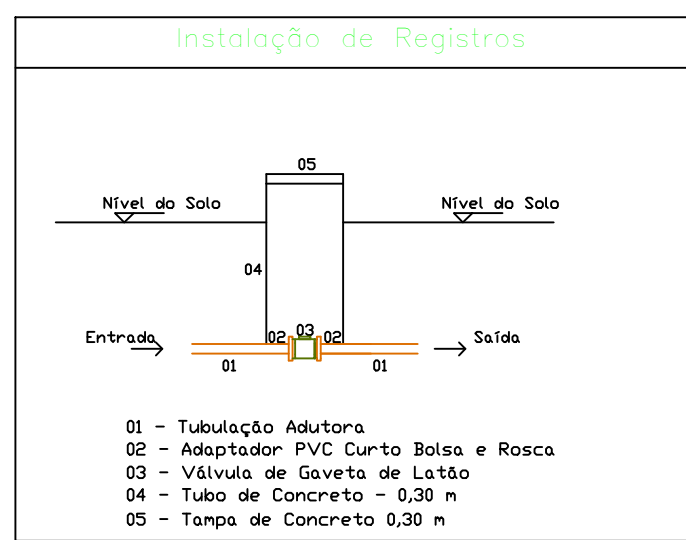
Instalação de Registros

05

Nível do Solo

Nível do Solo

04

Entrada

02 03 02

Saída

01

01

01 - Tubulação Adutora
02 - Adaptador PVC Curto Bolsa e Rosca
03 - Válvula de Gaveta de Latão
04 - Tubo de Concreto - 0,30 m
05 - Tampa de Concreto 0,30 m